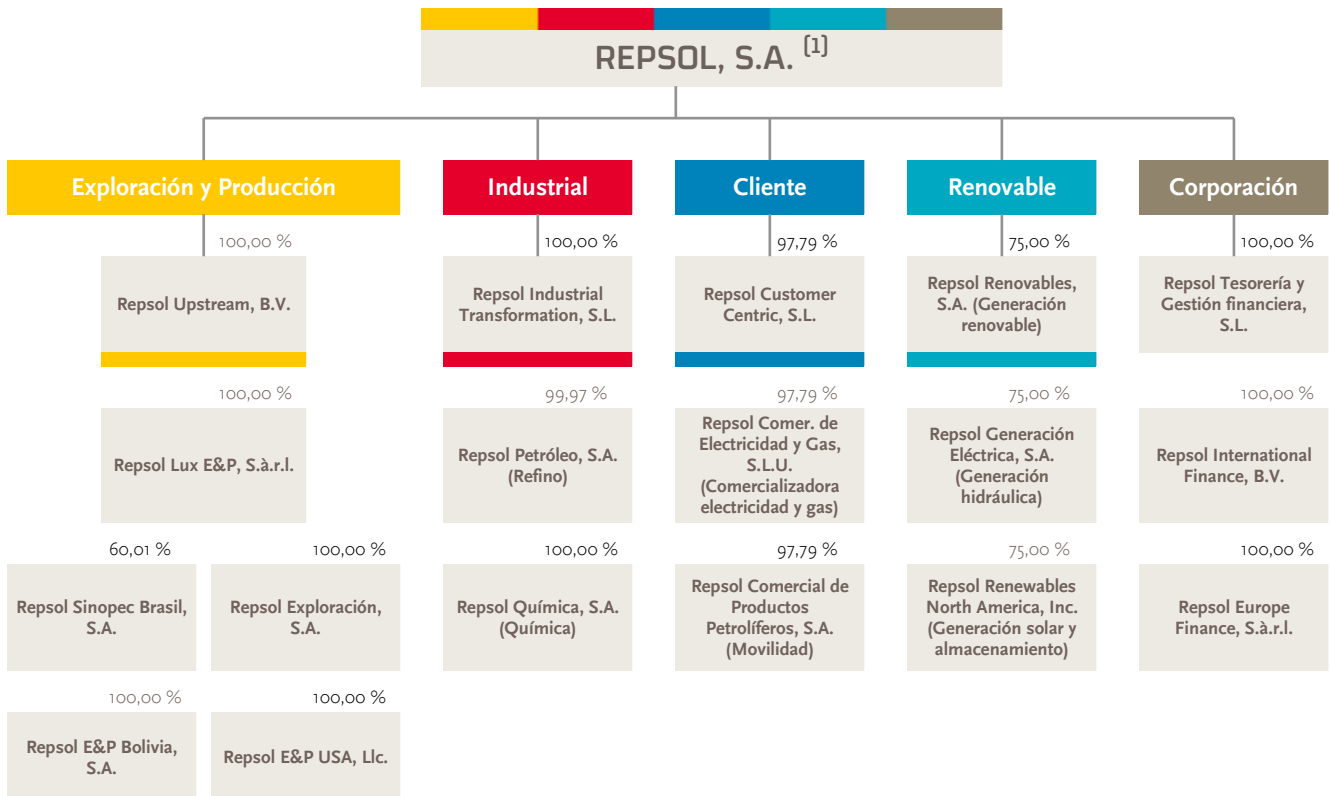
REPSOL, S.A. $^{[1]}$

Exploración y Producción

100,00 %

Repsol Upstream, B.V.

100,00 %

Repsol Lux E&P, S.à.r.l.

60,01 %

Repsol Sinopec Brasil, S.A.

100,00 %

Repsol Exploración, S.A.

100,00 %

Repsol E&P Bolivia, S.A.

100,00 %

Repsol E&P USA, Llc.

Industrial

100,00 %

Repsol Industrial Transformation, S.L.

99,97 %

Repsol Petróleo, S.A. (Refino)

100,00 %

Repsol Química, S.A. (Química)

Cliente

97,79 %

Repsol Customer Centric, S.L.

97,79 %

Repsol Comer. de Electricidad y Gas, S.L.U. (Comercializadora electricidad y gas)

97,79 %

Repsol Comercial de Productos Petrolíferos, S.A. (Movilidad)

Renovable

75,00 %

Repsol Renovables, S.A. (Generación renovable)

75,00 %

Repsol Generación Eléctrica, S.A. (Generación hidráulica)

75,00 %

Repsol Renewables North America, Inc. (Generación solar y almacenamiento)

Corporación

100,00 %

Repsol Tesorería y Gestión financiera, S.L.

100,00 %

Repsol International Finance, B.V.

100,00 %

Repsol Europe Finance, S.à.r.l.